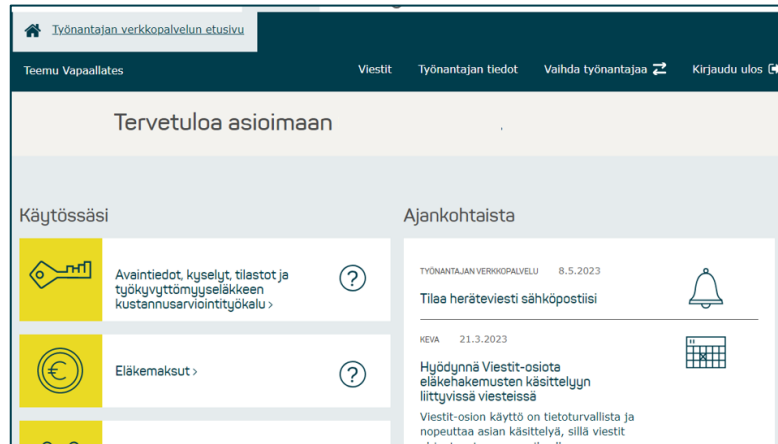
Työnantajan verkkopalvelun etusivu

Teemu Vapaallates

Viestit

Työnantajan tiedot

Vaihda työnantajaa

Kirjaudu ulos

Tervetuloa asioimaan

Käytössäsi

Avaintiedot, kyselyt, tilastot ja työkyvyttömyyseläkkeen kustannusarviointityökalu >

?

Eläkemaksut >

?

Ajankohtaista

TYÖNANTAJAN VERKKOPALVELU 8.5.2023

Tilaa heräteviesti sähköpostiisi

KEVA 21.3.2023

Hyödynnä Viestit-osiota eläkehakemusten käsittelyyn liittyvissä viesteissä

Viestit-osion käyttö on tietoturvallista ja nopeuttaa asian käsittelyä, sillä viestit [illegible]